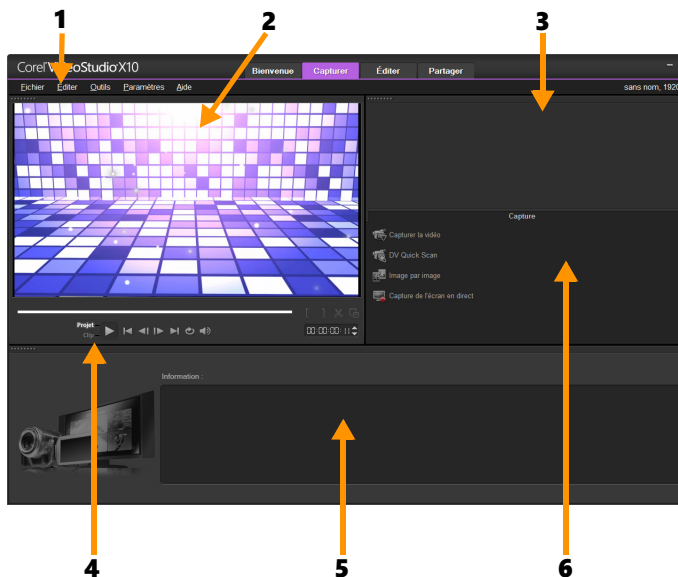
1
2
3
Corel VideoStudio X10
Bienvenue
Capturer
Éditer
Partager
Fichier
Éditer
Outils
Paramètres
Aide
sans nom, 1920
Capture
Capturer la vidéo
DV Quick Scan
Image par image
Capture de l'écran en direct
Projet
Clip
00:00:00:11
Information :
4
5
6